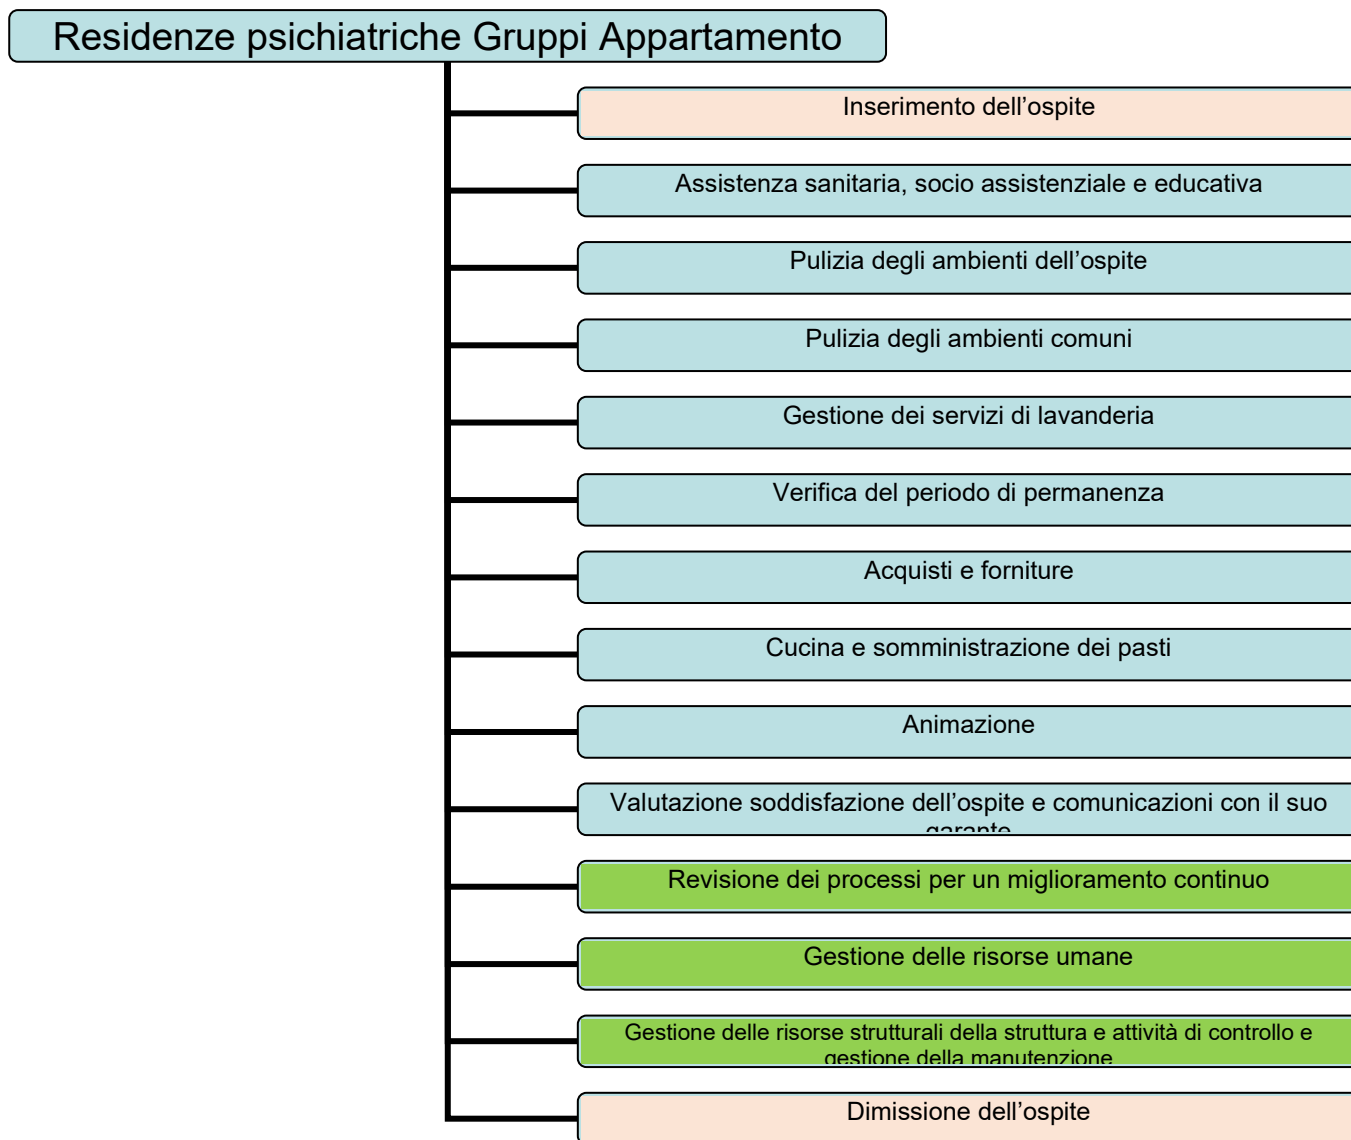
Residenze psichiatriche Gruppi Appartamento

Inserimento dell’ospite

Assistenza sanitaria, socio assistenziale e educativa

Pulizia degli ambienti dell’ospite

Pulizia degli ambienti comuni

Gestione dei servizi di lavanderia

Verifica del periodo di permanenza

Acquisti e forniture

Cucina e somministrazione dei pasti

Animazione

Valutazione soddisfazione dell’ospite e comunicazioni con il suo garante

Revisione dei processi per un miglioramento continuo

Gestione delle risorse umane

Gestione delle risorse strutturali della struttura e attività di controllo e gestione della manutenzione

Dimissione dell’ospite